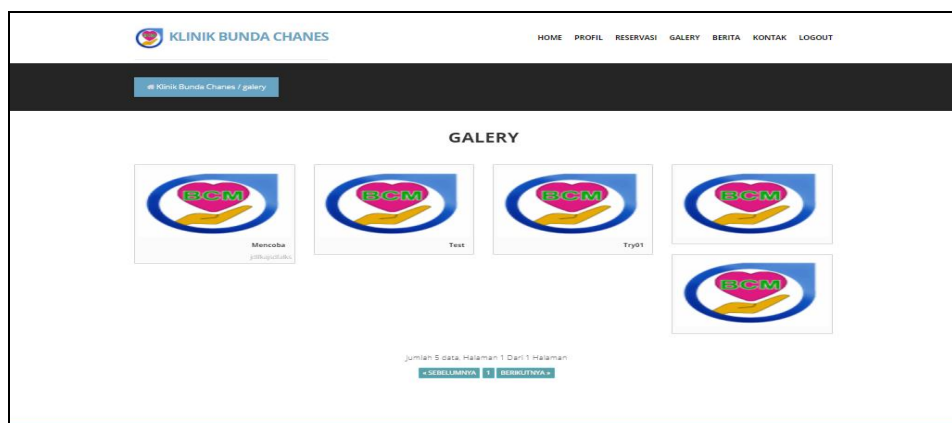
KLINIK BUNDA CHANES

HOME PROFIL RESERVASI GALERY BERITA KONTAK LOGOUT

Klinik Bunda Chanes / galery

GALERY

BCM

Mencoba

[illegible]

BCM

Test

BCM

Try01

BCM

BCM

Jumlah 5 data, Halaman 1 Dari 1 Halaman

« SEBELUMNYA 1 BERIKUTNYA »